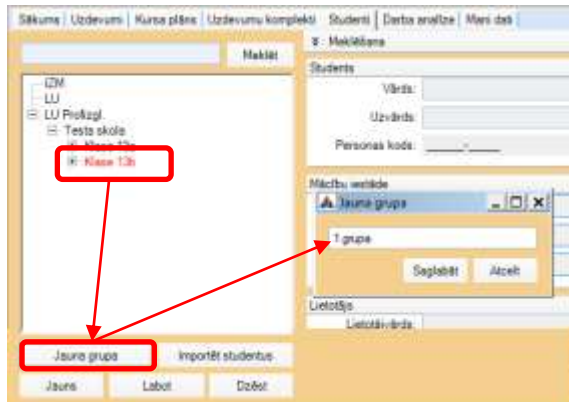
Sākums | Uzdevumi | Kursa plāns | Uzdevumu komplekti | Studenti | Darba analīze | Mani dati

Meklēt

Meklēšana

IZM
LU
LU Profizgl.
Testa skola
Klase 12a
Klase 13b

Students
Vārds:
Uzvārds:
Personas kods:

Mācību iestāde

Jauna grupa
1.grupa
Saglabāt
Atcelt

Lietotājs
Lietotājvārds

Jauna grupa
Importēt studentus
Jauns
Labot
Dzēst